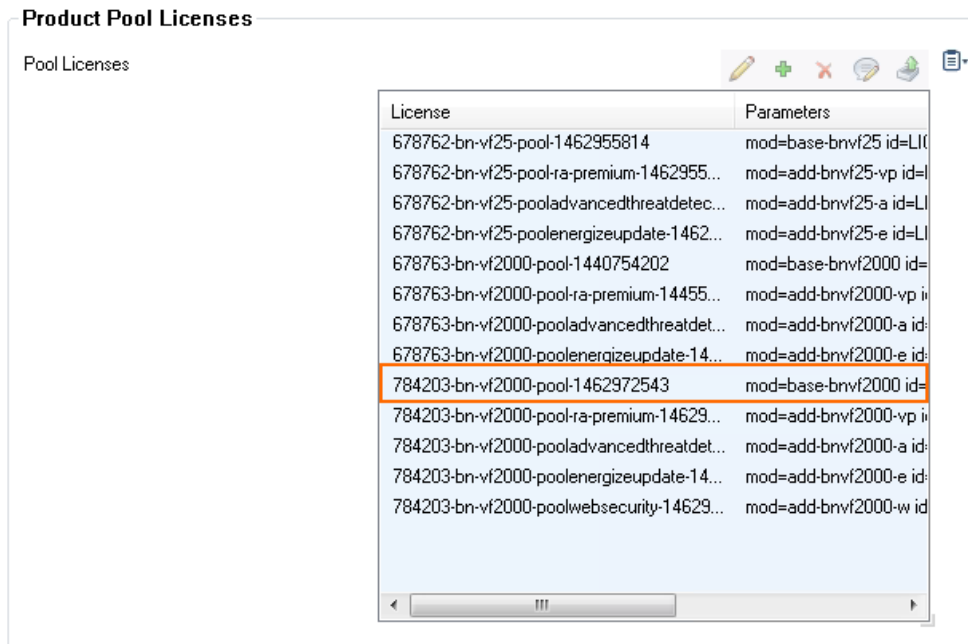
Product Pool Licenses

Pool Licenses

| License | Parameters |
|---|---|
| 678762-bn-vf25-pool-1462955814 | mod=base-bnvf25 id=LI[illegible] |
| 678762-bn-vf25-pool-ra-premium-1462955... | mod=add-bnvf25-vp id=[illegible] |
| 678762-bn-vf25-pooladvancedthreatdetec... | mod=add-bnvf25-a id=LI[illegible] |
| 678762-bn-vf25-poolenergizeupdate-1462... | mod=add-bnvf25-e id=LI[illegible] |
| 678763-bn-vf2000-pool-1440754202 | mod=base-bnvf2000 id=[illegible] |
| 678763-bn-vf2000-pool-ra-premium-14455... | mod=add-bnvf2000-vp i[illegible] |
| 678763-bn-vf2000-pooladvancedthreatdet... | mod=add-bnvf2000-a id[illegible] |
| 678763-bn-vf2000-poolenergizeupdate-14... | mod=add-bnvf2000-e id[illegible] |
| 784203-bn-vf2000-pool-1462972543 | mod=base-bnvf2000 id=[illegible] |
| 784203-bn-vf2000-pool-ra-premium-14629... | mod=add-bnvf2000-vp i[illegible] |
| 784203-bn-vf2000-pooladvancedthreatdet... | mod=add-bnvf2000-a id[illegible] |
| 784203-bn-vf2000-poolenergizeupdate-14... | mod=add-bnvf2000-e id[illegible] |
| 784203-bn-vf2000-poolwebsecurity-14629... | mod=add-bnvf2000-w id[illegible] |

III